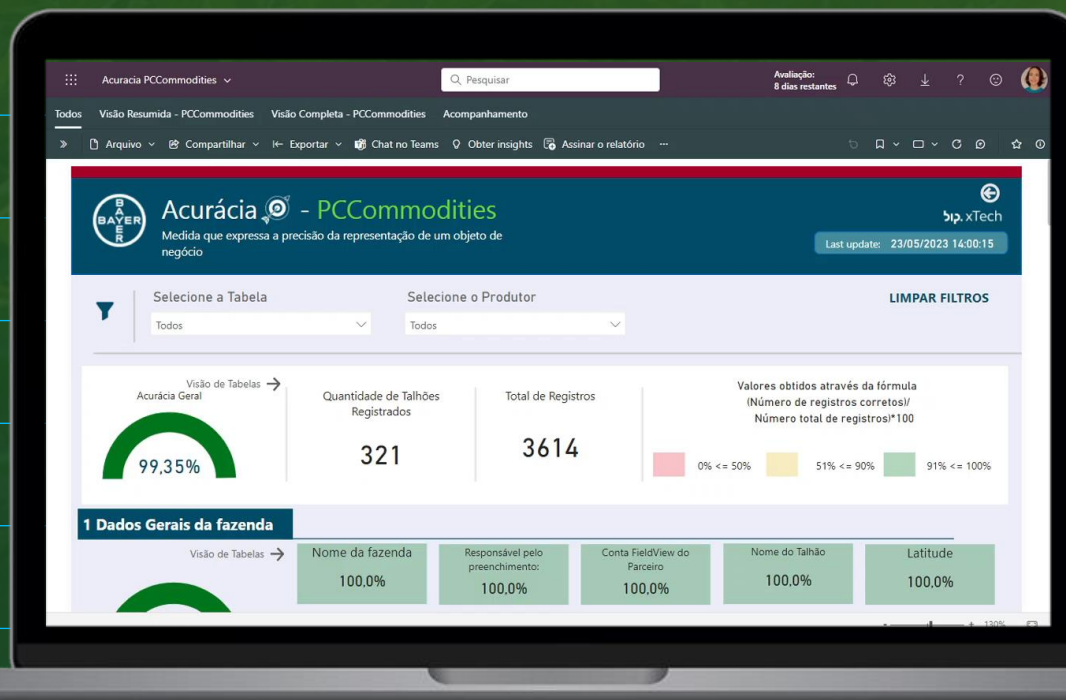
Acuracia PCCommodities

Pesquisar

Avaliação: 8 dias restantes

Todos Visão Resumida - PCCommodities Visão Completa - PCCommodities Acompanhamento

Arquivo Compartilhar Exportar Chat no Teams Obter insights Assinar o relatório ···

BAYER

Acurácia - PCCommodities

Medida que expressa a precisão da representação de um objeto de negócio

xTech

Last update: 23/05/2023 14:00:15

Selecione a Tabela
Todos

Selecione o Produtor
Todos

LIMPAR FILTROS

Visão de Tabelas →
Acurácia Geral
99,35%

Quantidade de Talhões Registrados
321

Total de Registros
3614

Valores obtidos através da fórmula (Número de registros corretos)/ Número total de registros)*100

0% <= 50%
51% <= 90%
91% <= 100%

1 Dados Gerais da fazenda

Visão de Tabelas →

| Nome da fazenda | Responsável pelo preenchimento: | Conta FieldView do Parceiro | Nome do Talhão | Latitude |
|---|---|---|---|---|
| 100,0% | 100,0% | 100,0% | 100,0% | 100,0% |

130%